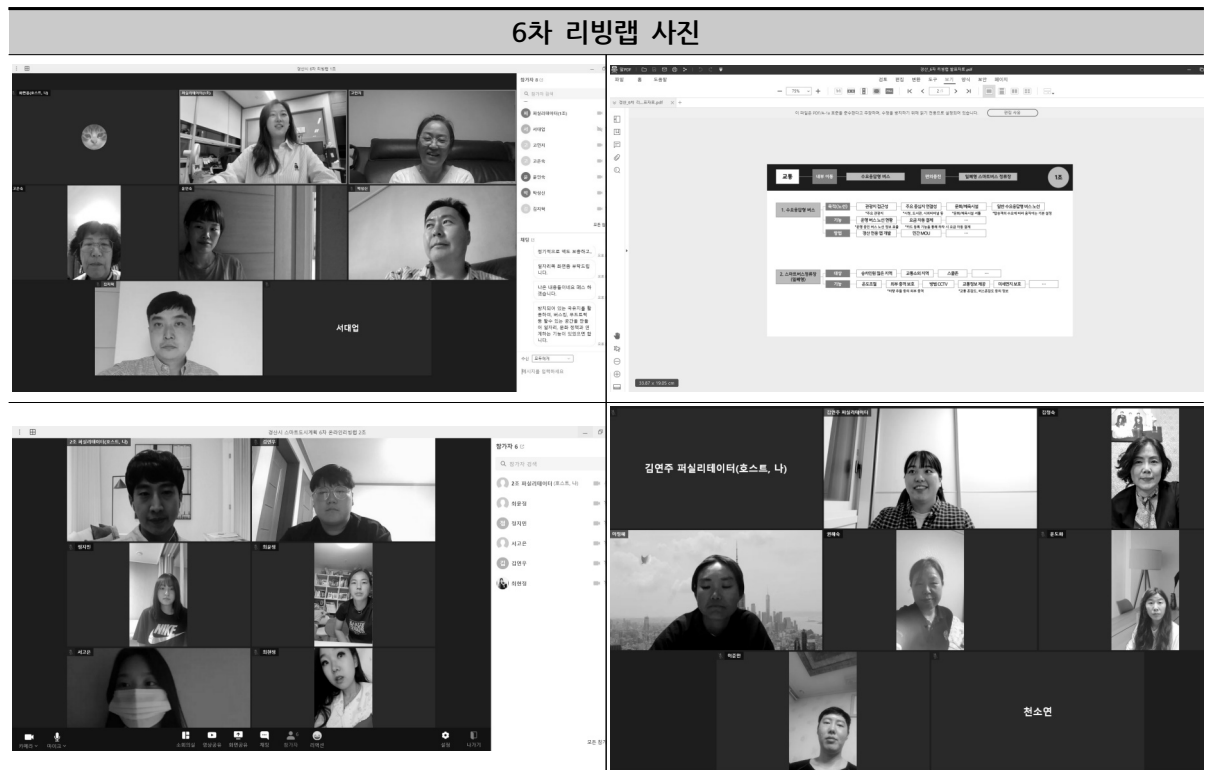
6차 리빙랩 사진

참가자 8

서대업

교통

1조

1. 수요응답형 버스

2. 스마트버스 정류장 (알뜰형)

경산시 스마트도시계획 6차 온라인리빙랩 2조

참가자 6

2조 퍼실리테이터 (호스트, 나)

최윤정

장지민

서고은

김연주

최현정

카메라

마이크

소회의실

영상공유

화면공유

채팅

참가자

리액션

설정

나가기

김연주 퍼실리테이터(호스트, 나)

김정숙

천소연